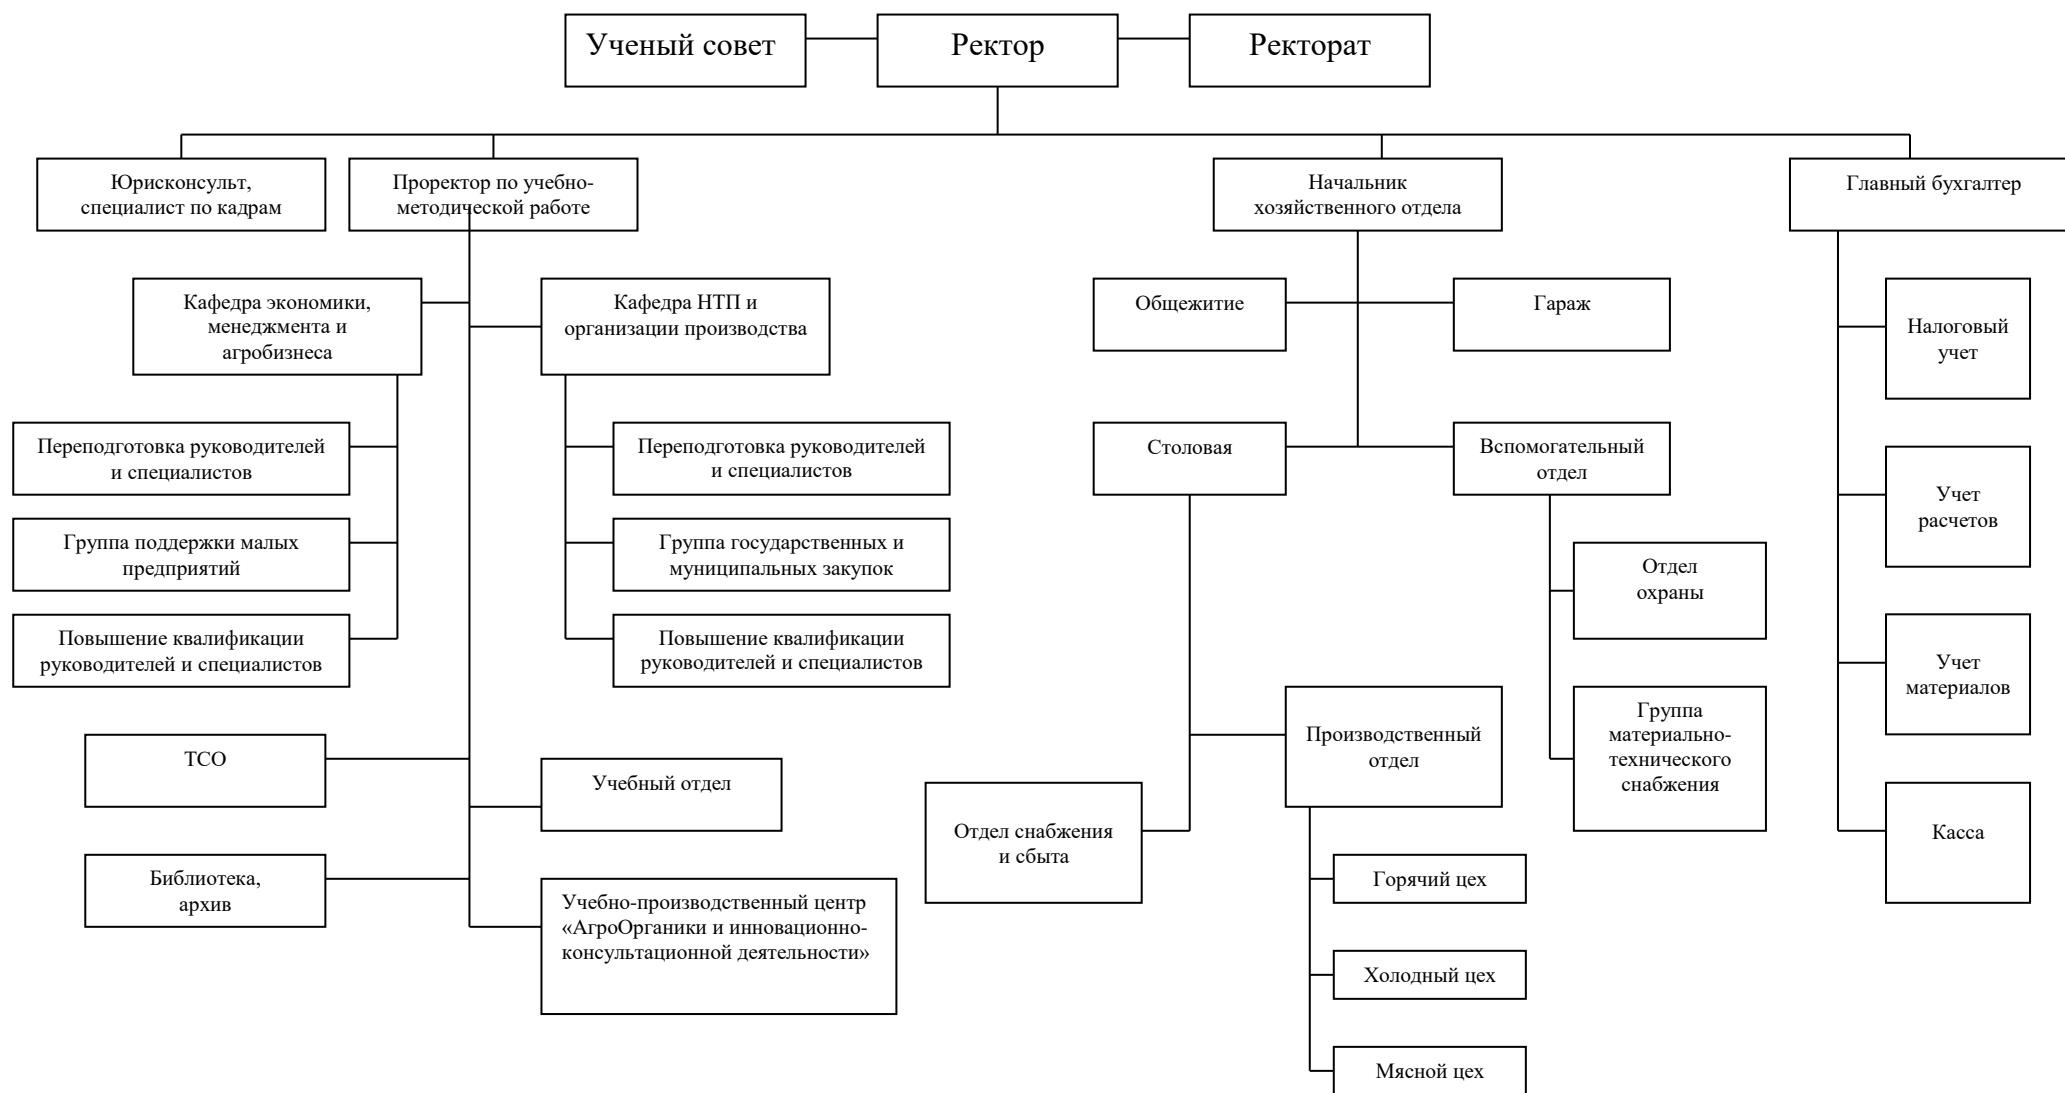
Ученый совет

Ректор

Ректорат

Юрисконсульт, специалист по кадрам

Проректор по учебно-методической работе

Начальник хозяйственного отдела

Главный бухгалтер

Кафедра экономики, менеджмента и агробизнеса

Кафедра НТП и организации производства

Переподготовка руководителей и специалистов

Группа поддержки малых предприятий

Повышение квалификации руководителей и специалистов

Переподготовка руководителей и специалистов

Группа государственных и муниципальных закупок

Повышение квалификации руководителей и специалистов

ТСО

Учебный отдел

Библиотека, архив

Учебно-производственный центр «АгроОрганики и инновационно-консультационной деятельности»

Общежитие

Гараж

Столовая

Вспомогательный отдел

Отдел охраны

Группа материально-технического снабжения

Производственный отдел

Отдел снабжения и сбыта

Горячий цех

Холодный цех

Мясной цех

Налоговый учет

Учет расчетов

Учет материалов

Касса